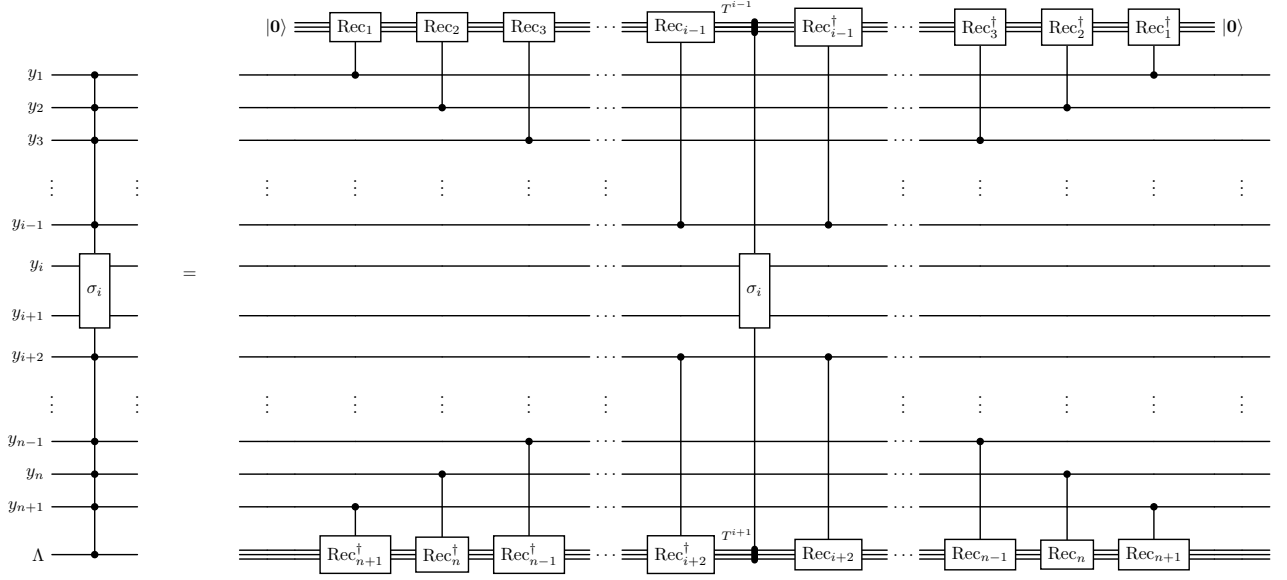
$|\mathbf{0}\rangle$ $\mathrm{Rec}_1$ $\mathrm{Rec}_2$ $\mathrm{Rec}_3$ $\cdots$ $\mathrm{Rec}_{i-1}$ $T^{i-1}$ $\mathrm{Rec}_{i-1}^\dagger$ $\cdots$ $\mathrm{Rec}_3^\dagger$ $\mathrm{Rec}_2^\dagger$ $\mathrm{Rec}_1^\dagger$ $|\mathbf{0}\rangle$

$y_1$
$y_2$
$y_3$
$\vdots$
$y_{i-1}$
$y_i$
$y_{i+1}$
$y_{i+2}$
$\vdots$
$y_{n-1}$
$y_n$
$y_{n+1}$
$\Lambda$

$\sigma_i$

$=$

$\sigma_i$

$\mathrm{Rec}_{n+1}^\dagger$ $\mathrm{Rec}_n^\dagger$ $\mathrm{Rec}_{n-1}^\dagger$ $\cdots$ $\mathrm{Rec}_{i+2}^\dagger$ $T^{i+1}$ $\mathrm{Rec}_{i+2}$ $\cdots$ $\mathrm{Rec}_{n-1}$ $\mathrm{Rec}_n$ $\mathrm{Rec}_{n+1}$